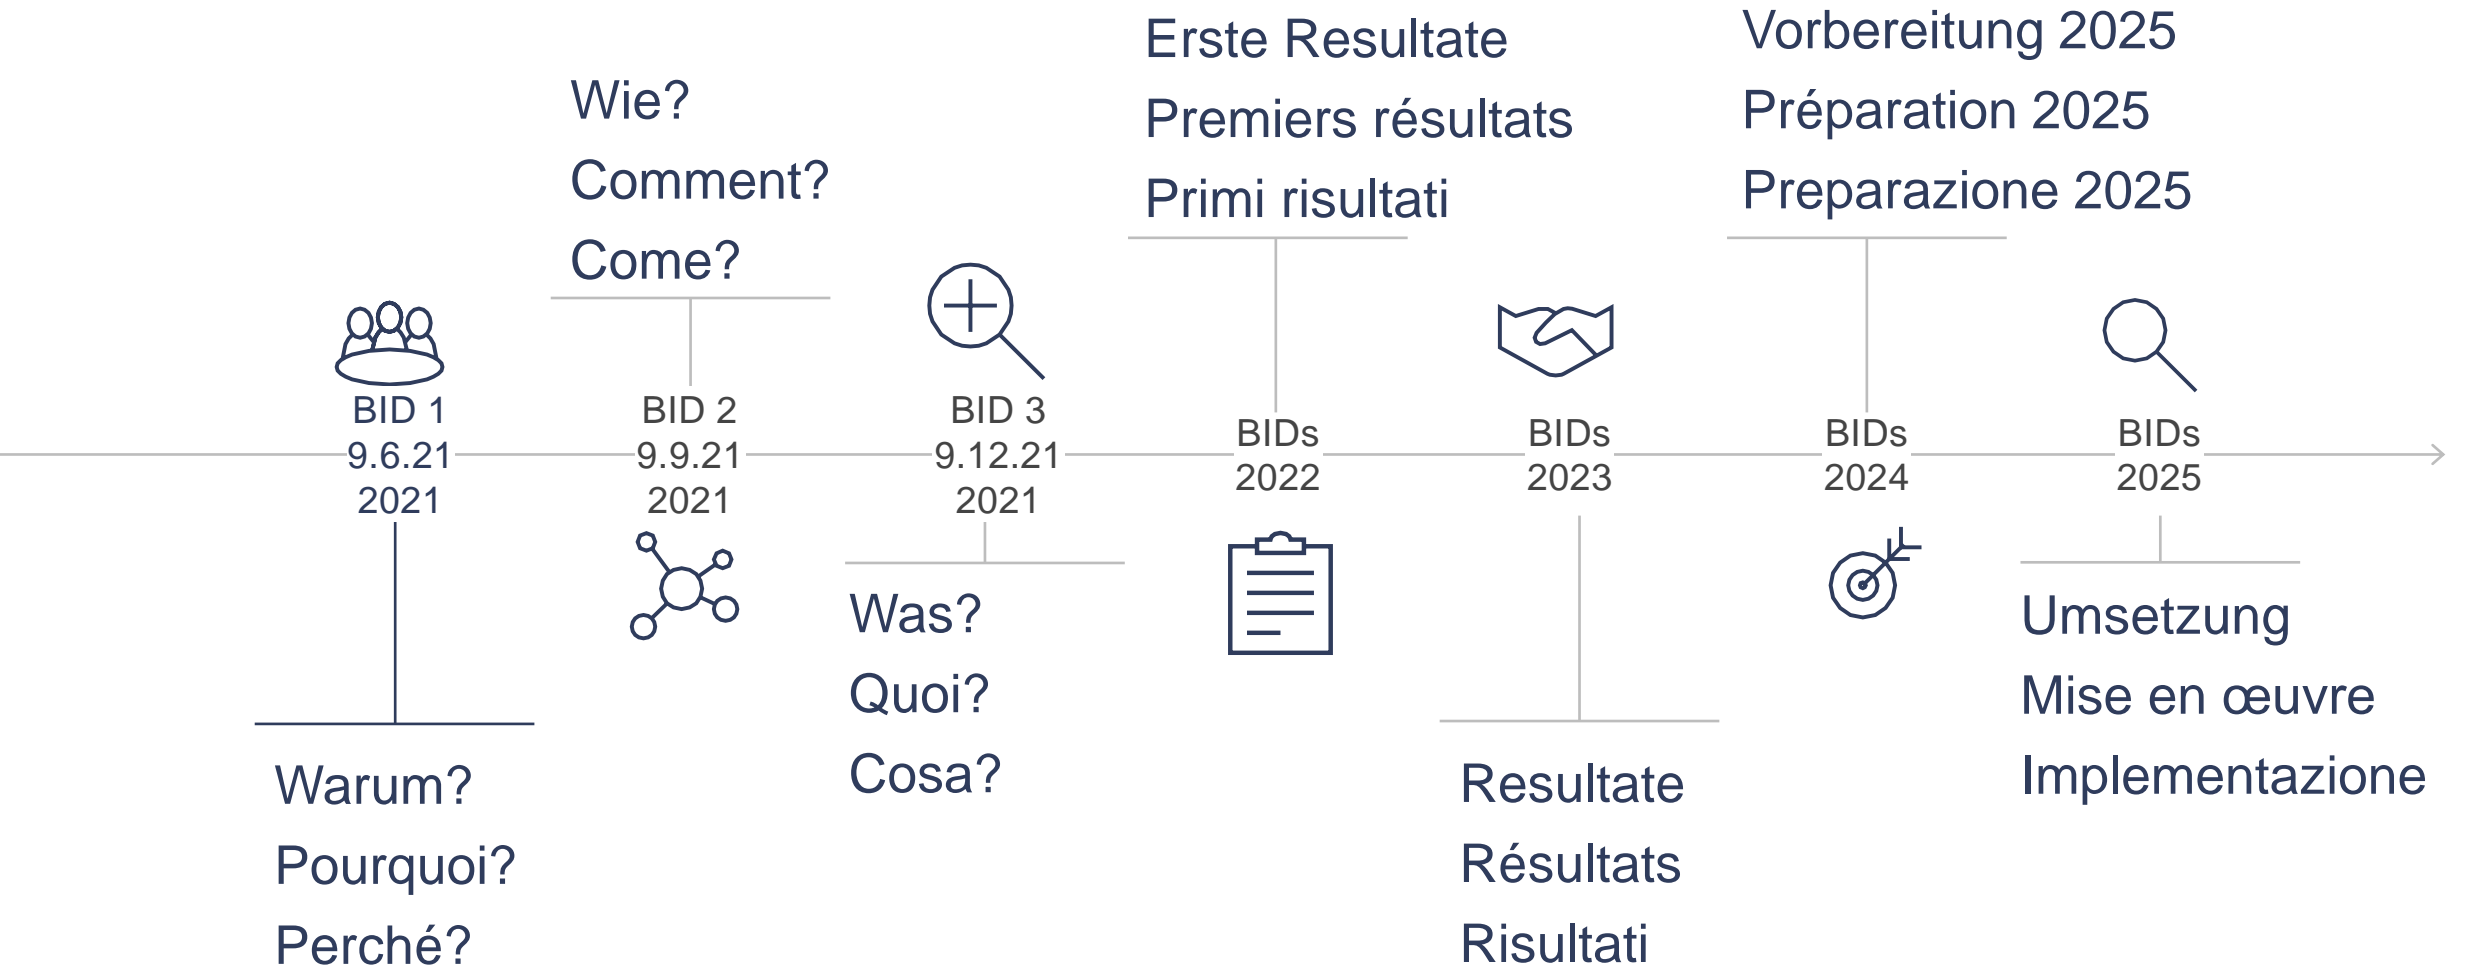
Erste Resultate
Premiers résultats
Primi risultati

Vorbereitung 2025
Préparation 2025
Preparazione 2025

Wie?
Comment?
Come?

BID 1
9.6.21
2021

BID 2
9.9.21
2021

BID 3
9.12.21
2021

BIDs
2022

BIDs
2023

BIDs
2024

BIDs
2025

Was?
Quoi?
Cosa?

Umsetzung
Mise en œuvre
Implementazione

Warum?
Pourquoi?
Perché?

Resultate
Résultats
Risultati